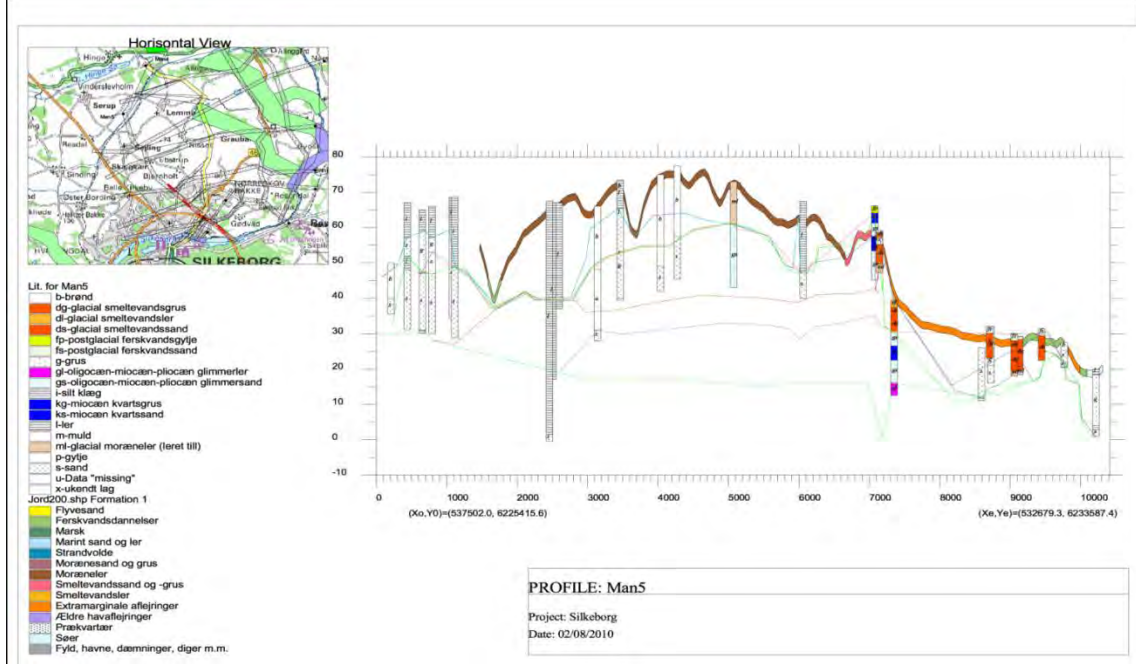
Horisontal View

Hinge
Vinderslevholm
Serup
Lemming
Grauballe
Sejling
Skorping
Balle
Øster Bording
SILKEBORG
Gødvad

Lit. for Man5
b-brønd
dg-glacial smeltevandsgrus
dl-glacial smeltevandsler
ds-glacial smeltevandssand
fp-postglacial ferskvandsgytje
fs-postglacial ferskvandssand
g-grus
gl-oligocæn-miocæn-pliocæn glimmerler
gs-oligocæn-miocæn-pliocæn glimmersand
i-silt klæg
kg-miocæn kvartsgrus
ks-miocæn kvartssand
l-ler
m-muld
ml-glacial moræneler (leret till)
p-gytje
s-sand
u-Data "missing"
x-ukendt lag
Jord200.shp Formation 1
Flyvesand
Ferskvandsdannelser
Marsk
Marint sand og ler
Strandvolde
Morænesand og grus
Moræneler
Smeltevandssand og -grus
Smeltevandsler
Extramarginale aflejringer
Ældre havaflejringer
Prækvartær
Søer
Fyld, havne, dæmninger, diger m.m.

80
70
60
50
40
30
20
10
0
-10

0 1000 2000 3000 4000 5000 6000 7000 8000 9000 10000

(Xo,Y0)=(537502.0, 6225415.6)
(Xe,Ye)=(532679.3, 6233587.4)

PROFILE: Man5
Project: Silkeborg
Date: 02/08/2010